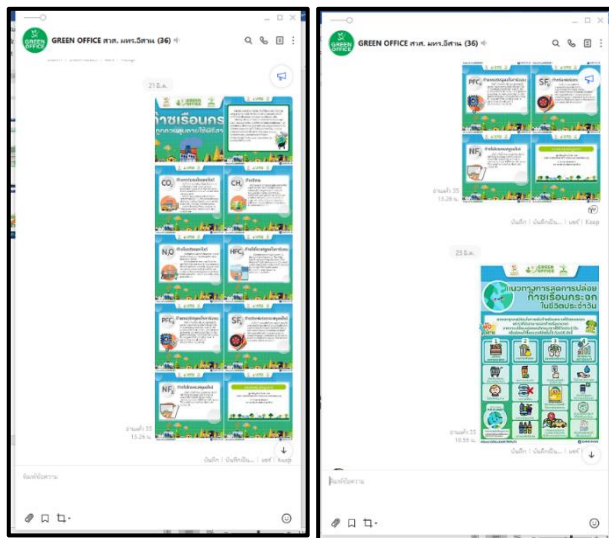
GREEN OFFICE สวส. มทร.อีสาน (36)

21 มี.ค.

ก๊าซเรือนกระจก

$CO_2$

$CH_4$

$N_2O$

HFCs

PFCs

$SF_6$

$NF_3$

อ่านแล้ว 35
13.26 น.

บันทึก | บันทึกเป็น... | แชร์ | Keep

พิมพ์ข้อความ

GREEN OFFICE สวส. มทร.อีสาน (36)

PFCs

$SF_6$

$NF_3$

อ่านแล้ว 35
13.26 น.

บันทึก | บันทึกเป็น... | แชร์ | Keep

25 มี.ค.

GREEN OFFICE

แนวทางการลดการปล่อยก๊าซเรือนกระจกในชีวิตประจำวัน

อ่านแล้ว 35
10.55 น.

พิมพ์ข้อความ